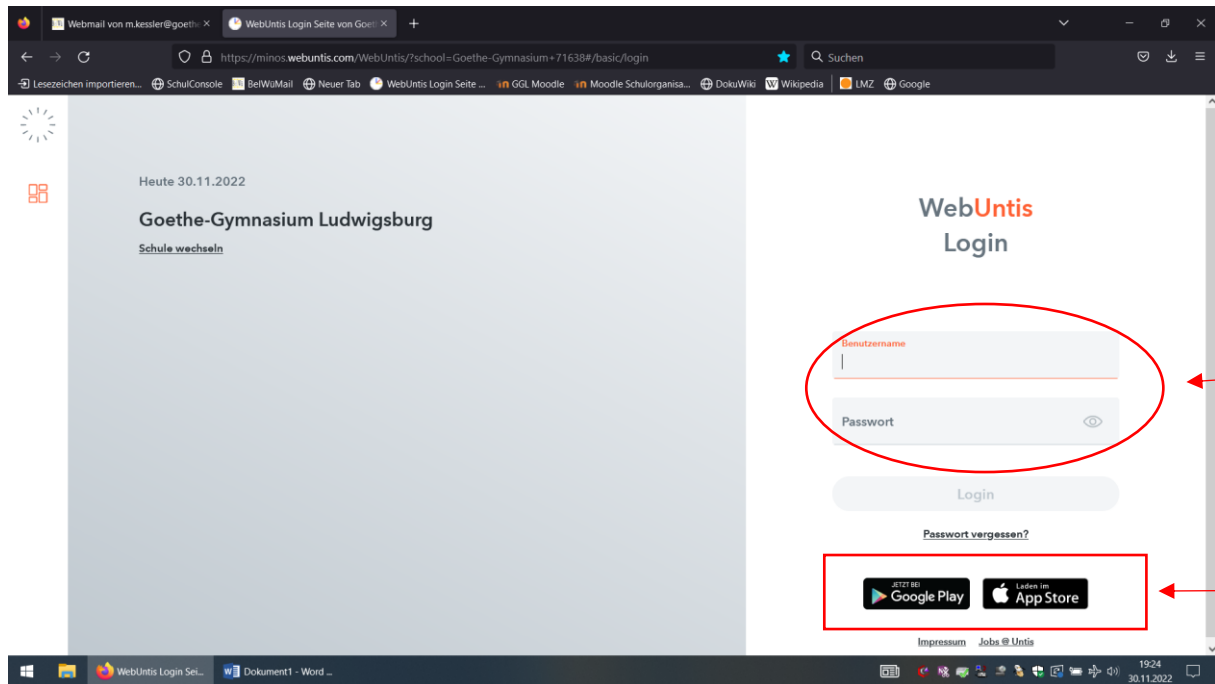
Webmail von m.kessler@goethe ×
WebUntis Login Seite von Goeth ×
+

https://minos.webuntis.com/WebUntis/?school=Goethe-Gymnasium+71638#/basic/login
Suchen

Lesezeichen importieren... SchulConsole BelWüMail Neuer Tab WebUntis Login Seite ... GGL Moodle Moodle Schulorganisa... DokuWiki Wikipedia LMZ Google

Heute 30.11.2022

Goethe-Gymnasium Ludwigsburg

Schule wechseln

WebUntis
Login

Benutzername

Passwort

Login

Passwort vergessen?

JETZT BEI
Google Play

Laden im
App Store

Impressum Jobs @ Untis

WebUntis Login Sei...
Dokument1 - Word ...
19:24
30.11.2022